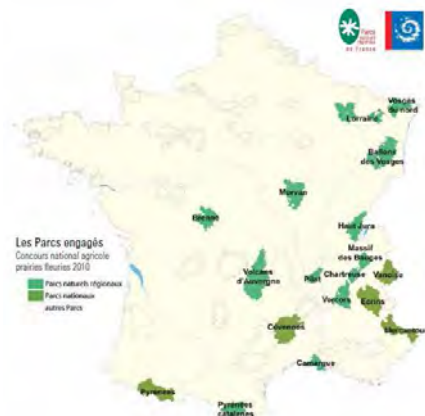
Parcs naturels régionaux de France

Les Parcs engagés
Concours national agricole prairies fleuries 2010

Parcs naturels régionaux
Parcs nationaux autres Parcs

Vosges du Nord
Lorraine
Ballons des Vosges
Morvan
Brenne
Haut-Jura
Massif des Bauges
Volcans d'Auvergne
Pilat
Chartreuse
Vanoise
Vercors
Ecrins
Mercantour
Cévennes
Camargue
Pyrénées
Pyrénées catalanes